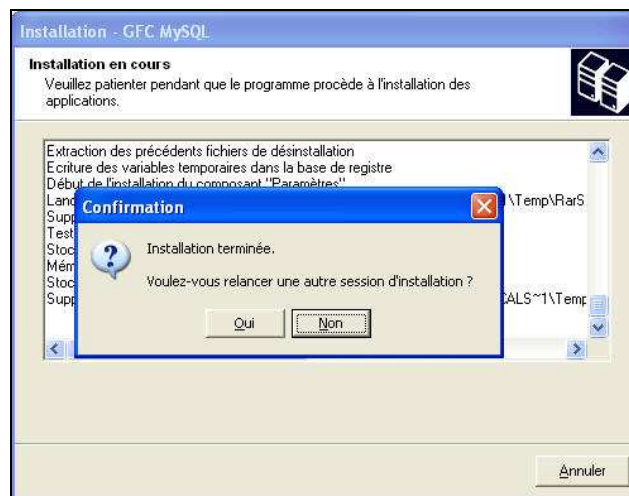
Installation - GFC MySQL

Installation en cours

Veuillez patienter pendant que le programme procède à l'installation des applications.

Extraction des précédents fichiers de désinstallation
Ecriture des variables temporaires dans la base de registre
Début de l'installation du composant "Paramètres"
Lan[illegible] \Temp\RarS
Sup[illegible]
Test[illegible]
Stoc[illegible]
Mém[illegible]
Stoc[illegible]
Sup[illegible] CALS~1\Temp

Confirmation

Installation terminée.

Voulez-vous relancer une autre session d'installation ?

Oui

Non

Annuler